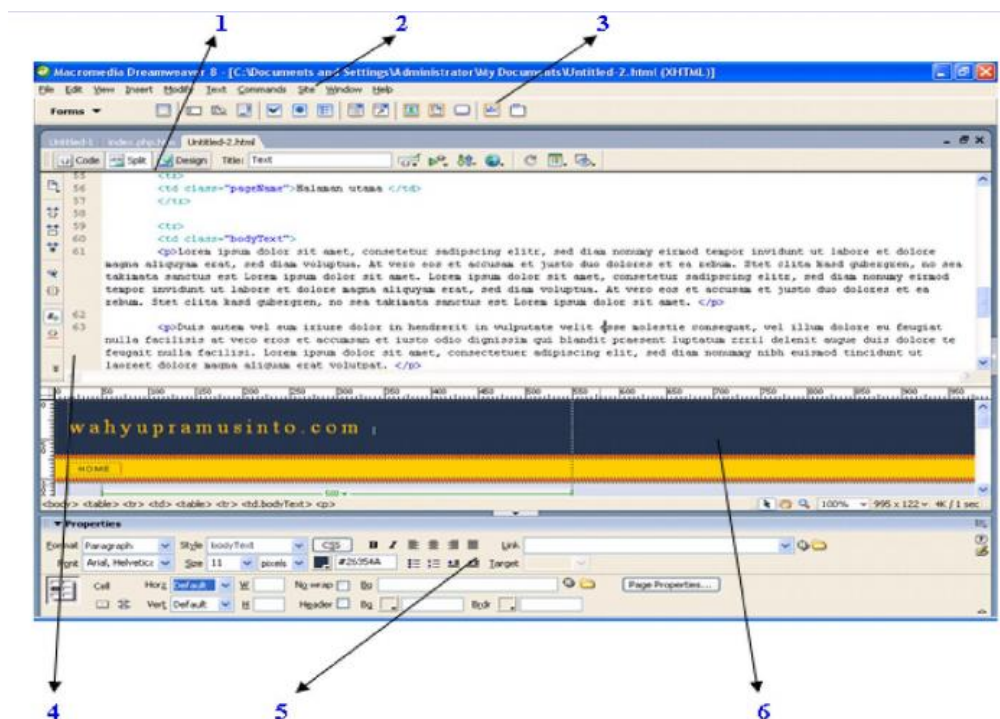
1 2 3

Macromedia Dreamweaver 8 - [C:\Documents and Settings\Administrator\My Documents\Untitled-2.html (XHTML)]

File Edit View Insert Modify Text Commands Site Window Help

Forms ▼

Untitled-1 index.php.htm Untitled-2.html

Code Split Design Title: Text

55 </tr>
56 <td class="pageName">Halaman utama </td>
57 </tr>
58
59 <tr>
60 <td class="bodyText">
61 <p>Lorem ipsum dolor sit amet, consetetur sadipscing elitr, sed diam nonumy eirmod tempor invidunt ut labore et dolore magna aliquyam erat, sed diam voluptua. At vero eos et accusam et justo duo dolores et ea rebum. Stet clita kasd gubergren, no sea takimata sanctus est Lorem ipsum dolor sit amet. Lorem ipsum dolor sit amet, consetetur sadipscing elitr, sed diam nonumy eirmod tempor invidunt ut labore et dolore magna aliquyam erat, sed diam voluptua. At vero eos et accusam et justo duo dolores et ea rebum. Stet clita kasd gubergren, no sea takimata sanctus est Lorem ipsum dolor sit amet. </p>
62
63 <p>Duis autem vel eum iriure dolor in hendrerit in vulputate velit esse molestie consequat, vel illum dolore eu feugiat nulla facilisis at vero eros et accumsan et iusto odio dignissim qui blandit praesent luptatum zzril delenit augue duis dolore te feugait nulla facilisi. Lorem ipsum dolor sit amet, consectetuer adipiscing elit, sed diam nonummy nibh euismod tincidunt ut laoreet dolore magna aliquam erat volutpat. </p>

wahyupramusinto.com

HOME

<body> <table> <tr> <td> <table> <tr> <td.bodyText> <p>

100% 995 x 122 4K / 1 sec

▼ Properties

Format Paragraph Style bodyText CSS B I Link
Font Arial, Helvetica Size 11 pixels #26354A Target
Cell Horz Default W No wrap Bg Page Properties...
Vert Default H Header Bg Brdr

4 5 6